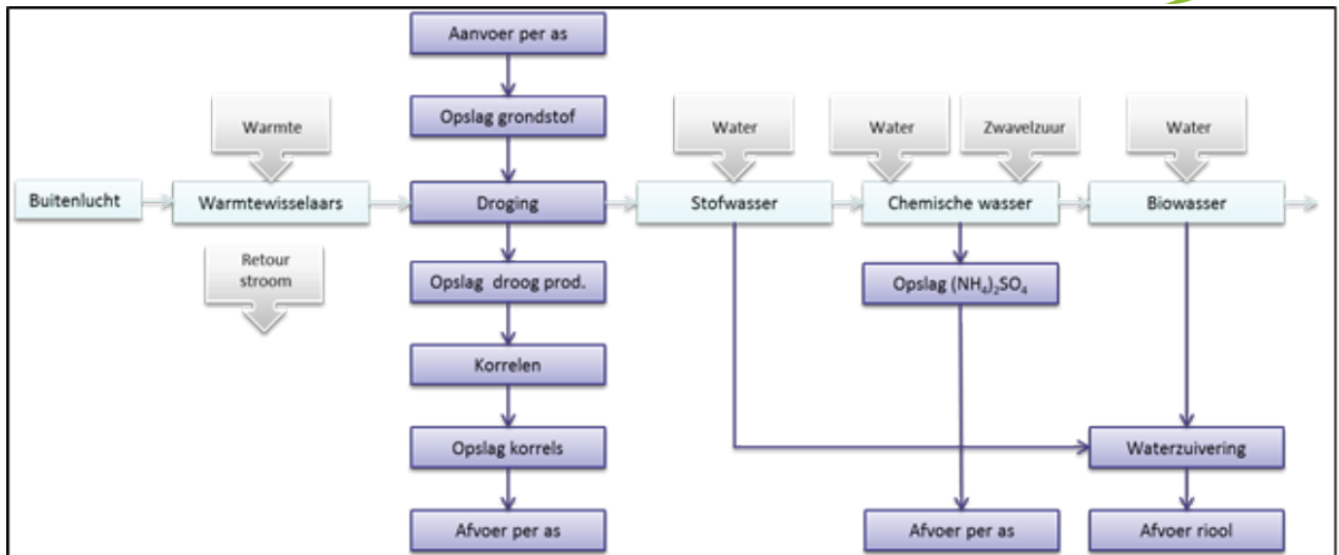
Aanvoer per as

Opslag grondstof

Warmte

Water

Water

Zwavelzuur

Water

Buitenlucht

Warmtewisselaars

Droging

Stofwasser

Chemische wasser

Biowasser

Retour stroom

Opslag droog prod.

Opslag $(NH_4)_2SO_4$

Korrelen

Opslag korrels

Waterzuivering

Afvoer per as

Afvoer per as

Afvoer riool